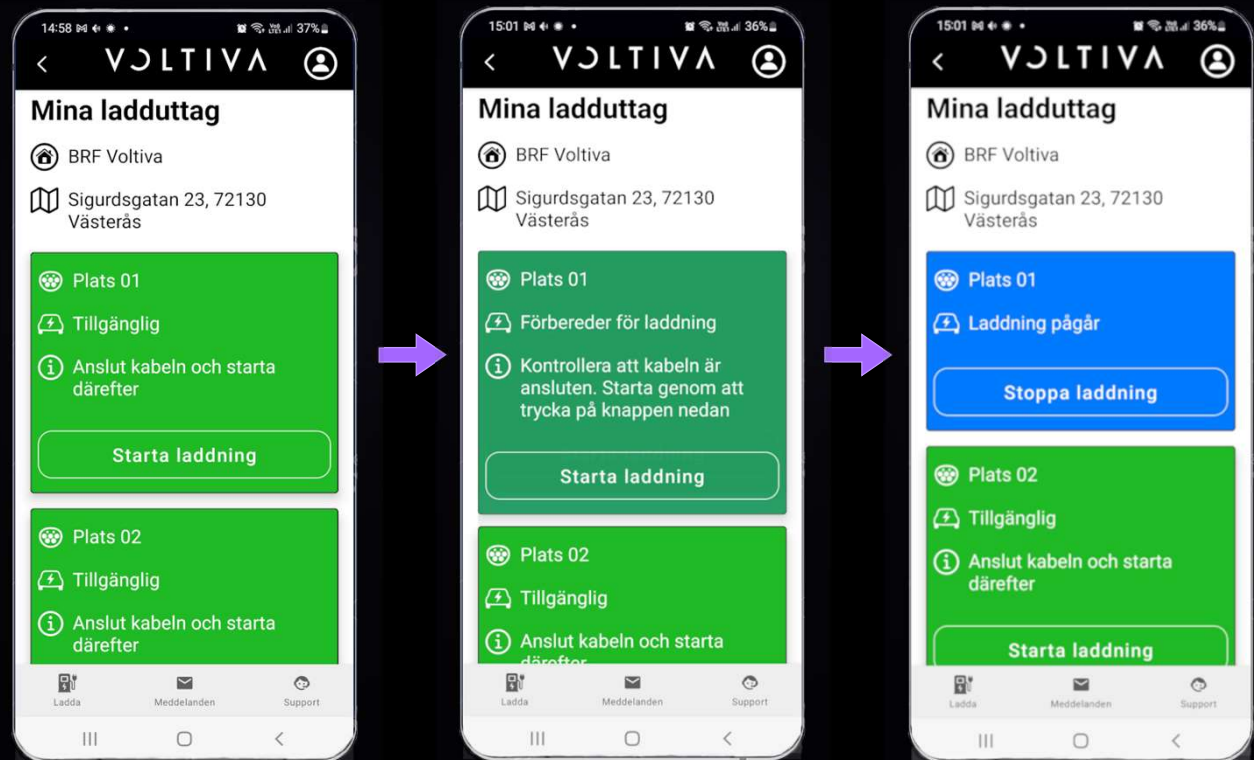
14:58 37%

VOLTIVA

Mina ladduttag

BRF Voltiva

Sigurdsgatan 23, 72130 Västerås

Plats 01

Tillgänglig

Anslut kabeln och starta därefter

Starta laddning

Plats 02

Tillgänglig

Anslut kabeln och starta därefter

Ladda Meddelanden Support

15:01 36%

VOLTIVA

Mina ladduttag

BRF Voltiva

Sigurdsgatan 23, 72130 Västerås

Plats 01

Förbereder för laddning

Kontrollera att kabeln är ansluten. Starta genom att trycka på knappen nedan

Starta laddning

Plats 02

Tillgänglig

Anslut kabeln och starta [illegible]

Ladda Meddelanden Support

15:01 36%

VOLTIVA

Mina ladduttag

BRF Voltiva

Sigurdsgatan 23, 72130 Västerås

Plats 01

Laddning pågår

Stoppa laddning

Plats 02

Tillgänglig

Anslut kabeln och starta därefter

Starta laddning

Ladda Meddelanden Support